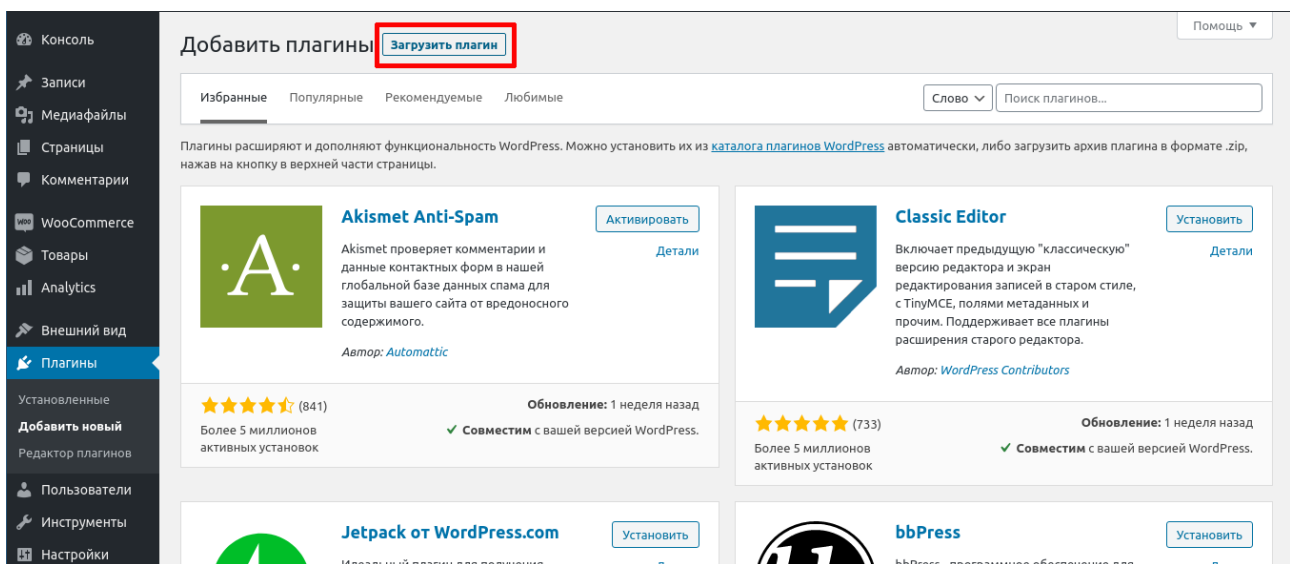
Консоль
Записи
Медиафайлы
Страницы
Комментарии
WooCommerce
Товары
Analytics
Внешний вид
Плагины
Установленные
Добавить новый
Редактор плагинов
Пользователи
Инструменты
Настройки

Помощь ▼

Добавить плагины Загрузить плагин

Избранные Популярные Рекомендуемые Любимые

Слово
Поиск плагинов...

Плагины расширяют и дополняют функциональность WordPress. Можно установить их из каталога плагинов WordPress автоматически, либо загрузить архив плагина в формате .zip, нажав на кнопку в верхней части страницы.

·A·

Akismet Anti-Spam
Активировать
Детали
Akismet проверяет комментарии и данные контактных форм в нашей глобальной базе данных спама для защиты вашего сайта от вредоносного содержимого.
Автор: Automattic
(841)
Более 5 миллионов активных установок
Обновление: 1 неделя назад
✔ Совместим с вашей версией WordPress.

Classic Editor
Установить
Детали
Включает предыдущую "классическую" версию редактора и экран редактирования записей в старом стиле, с TinyMCE, полями метаданных и прочим. Поддерживает все плагины расширения старого редактора.
Автор: WordPress Contributors
(733)
Более 5 миллионов активных установок
Обновление: 1 неделя назад
✔ Совместим с вашей версией WordPress.

Jetpack от WordPress.com
Установить
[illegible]

bbPress
Установить
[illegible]